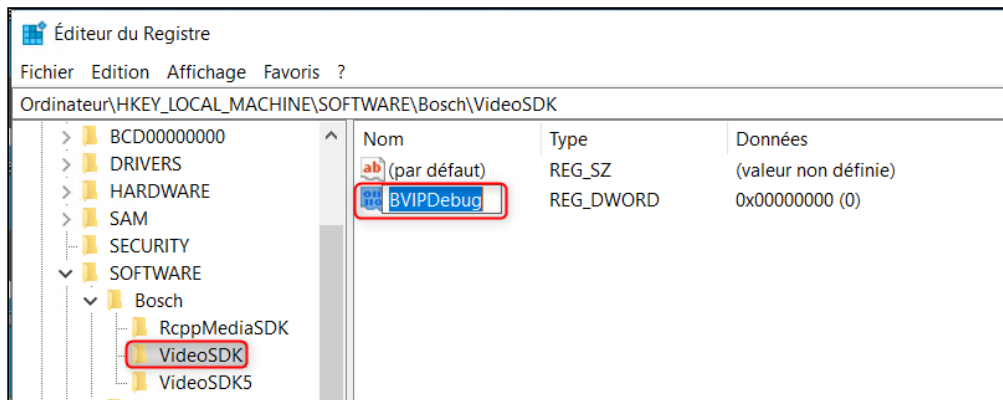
Éditeur du Registre

Fichier Edition Affichage Favoris ?

Ordinateur\HKEY_LOCAL_MACHINE\SOFTWARE\Bosch\VideoSDK

BCD00000000
DRIVERS
HARDWARE
SAM
SECURITY
SOFTWARE
Bosch
RcppMediaSDK
VideoSDK
VideoSDK5

| Nom | Type | Données |
|---|---|---|
| (par défaut) | REG_SZ | (valeur non définie) |
| BVIPDebug | REG_DWORD | 0x00000000 (0) |